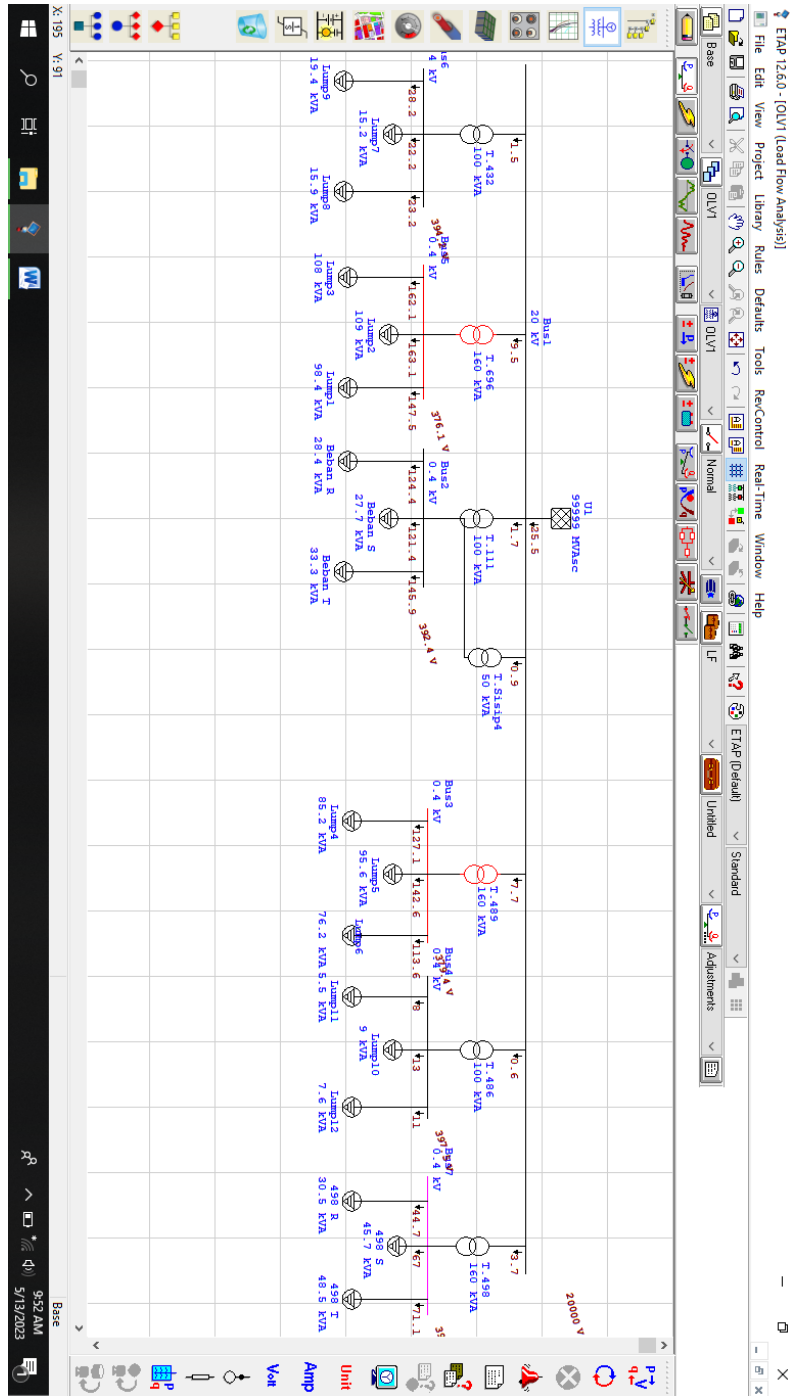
ETAP 12.6.0 - [OLV1 (Load Flow Analysis)]
File Edit View Project Library Rules Defaults Tools RevControl Real-Time Window Help
Base
OLV1
OLV1
Normal
LF
ETAP (Default)
Untitled
Standard
Adjustments

U1
99999 MVAsc
Bus1
20 kV
2000 V

1.5
T.432
100 kVA
9.5
T.696
160 kVA
1.7
T.111
100 kVA
25.5
0.9
T.Sisip4
50 kVA
7.7
T.489
160 kVA
0.6
T.486
100 kVA
3.7
T.498
160 kVA

Bus6
0.4 kV
28.2
22.2
23.2
Lump9
19.4 kVA
Lump7
15.2 kVA
Lump8
15.9 kVA

Bus5
0.4 kV
394.6 V
162.1
163.1
147.5
Lump3
108 kVA
Lump2
109 kVA
Lump1
98.4 kVA
376.1 V

Bus2
0.4 kV
124.4
121.4
145.9
Beban R
28.4 kVA
Beban S
27.7 kVA
Beban T
33.3 kVA
392.4 V

Bus3
0.4 kV
127.1
142.6
113.6
Lump4
85.2 kVA
Lump5
95.6 kVA
Lump6
76.2 kVA

Bus4
0.4 kV
8
13
11
Lump11
5.5 kVA
Lump10
9 kVA
Lump12
7.6 kVA

Bus7
0.4 kV
397.5 V
44.7
67
71.1
498 R
30.5 kVA
498 S
45.7 kVA
498 T
48.8 kVA

X: 195 Y: 91
Base
Volt
Amp
Unit
9:52 AM
5/13/2023